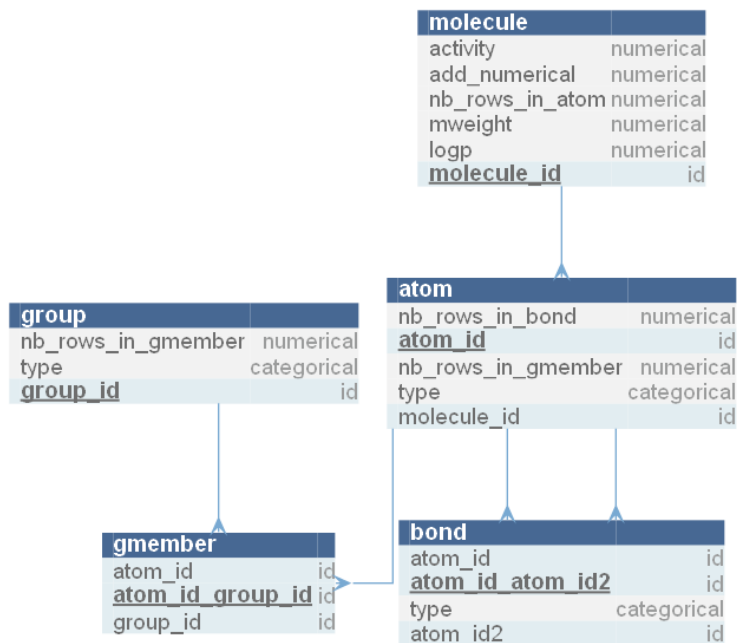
| molecule | |
|---|---|
| activity | numerical |
| add_numerical | numerical |
| nb_rows_in_atom | numerical |
| mweight | numerical |
| logp | numerical |
| molecule_id | id |

| group | |
|---|---|
| nb_rows_in_gmember | numerical |
| type | categorical |
| group_id | id |

| atom | |
|---|---|
| nb_rows_in_bond | numerical |
| atom_id | id |
| nb_rows_in_gmember | numerical |
| type | categorical |
| molecule_id | id |

| gmember | |
|---|---|
| atom_id | id |
| atom_id_group_id | id |
| group_id | id |

| bond | |
|---|---|
| atom_id | id |
| atom_id_atom_id2 | id |
| type | categorical |
| atom_id2 | id |